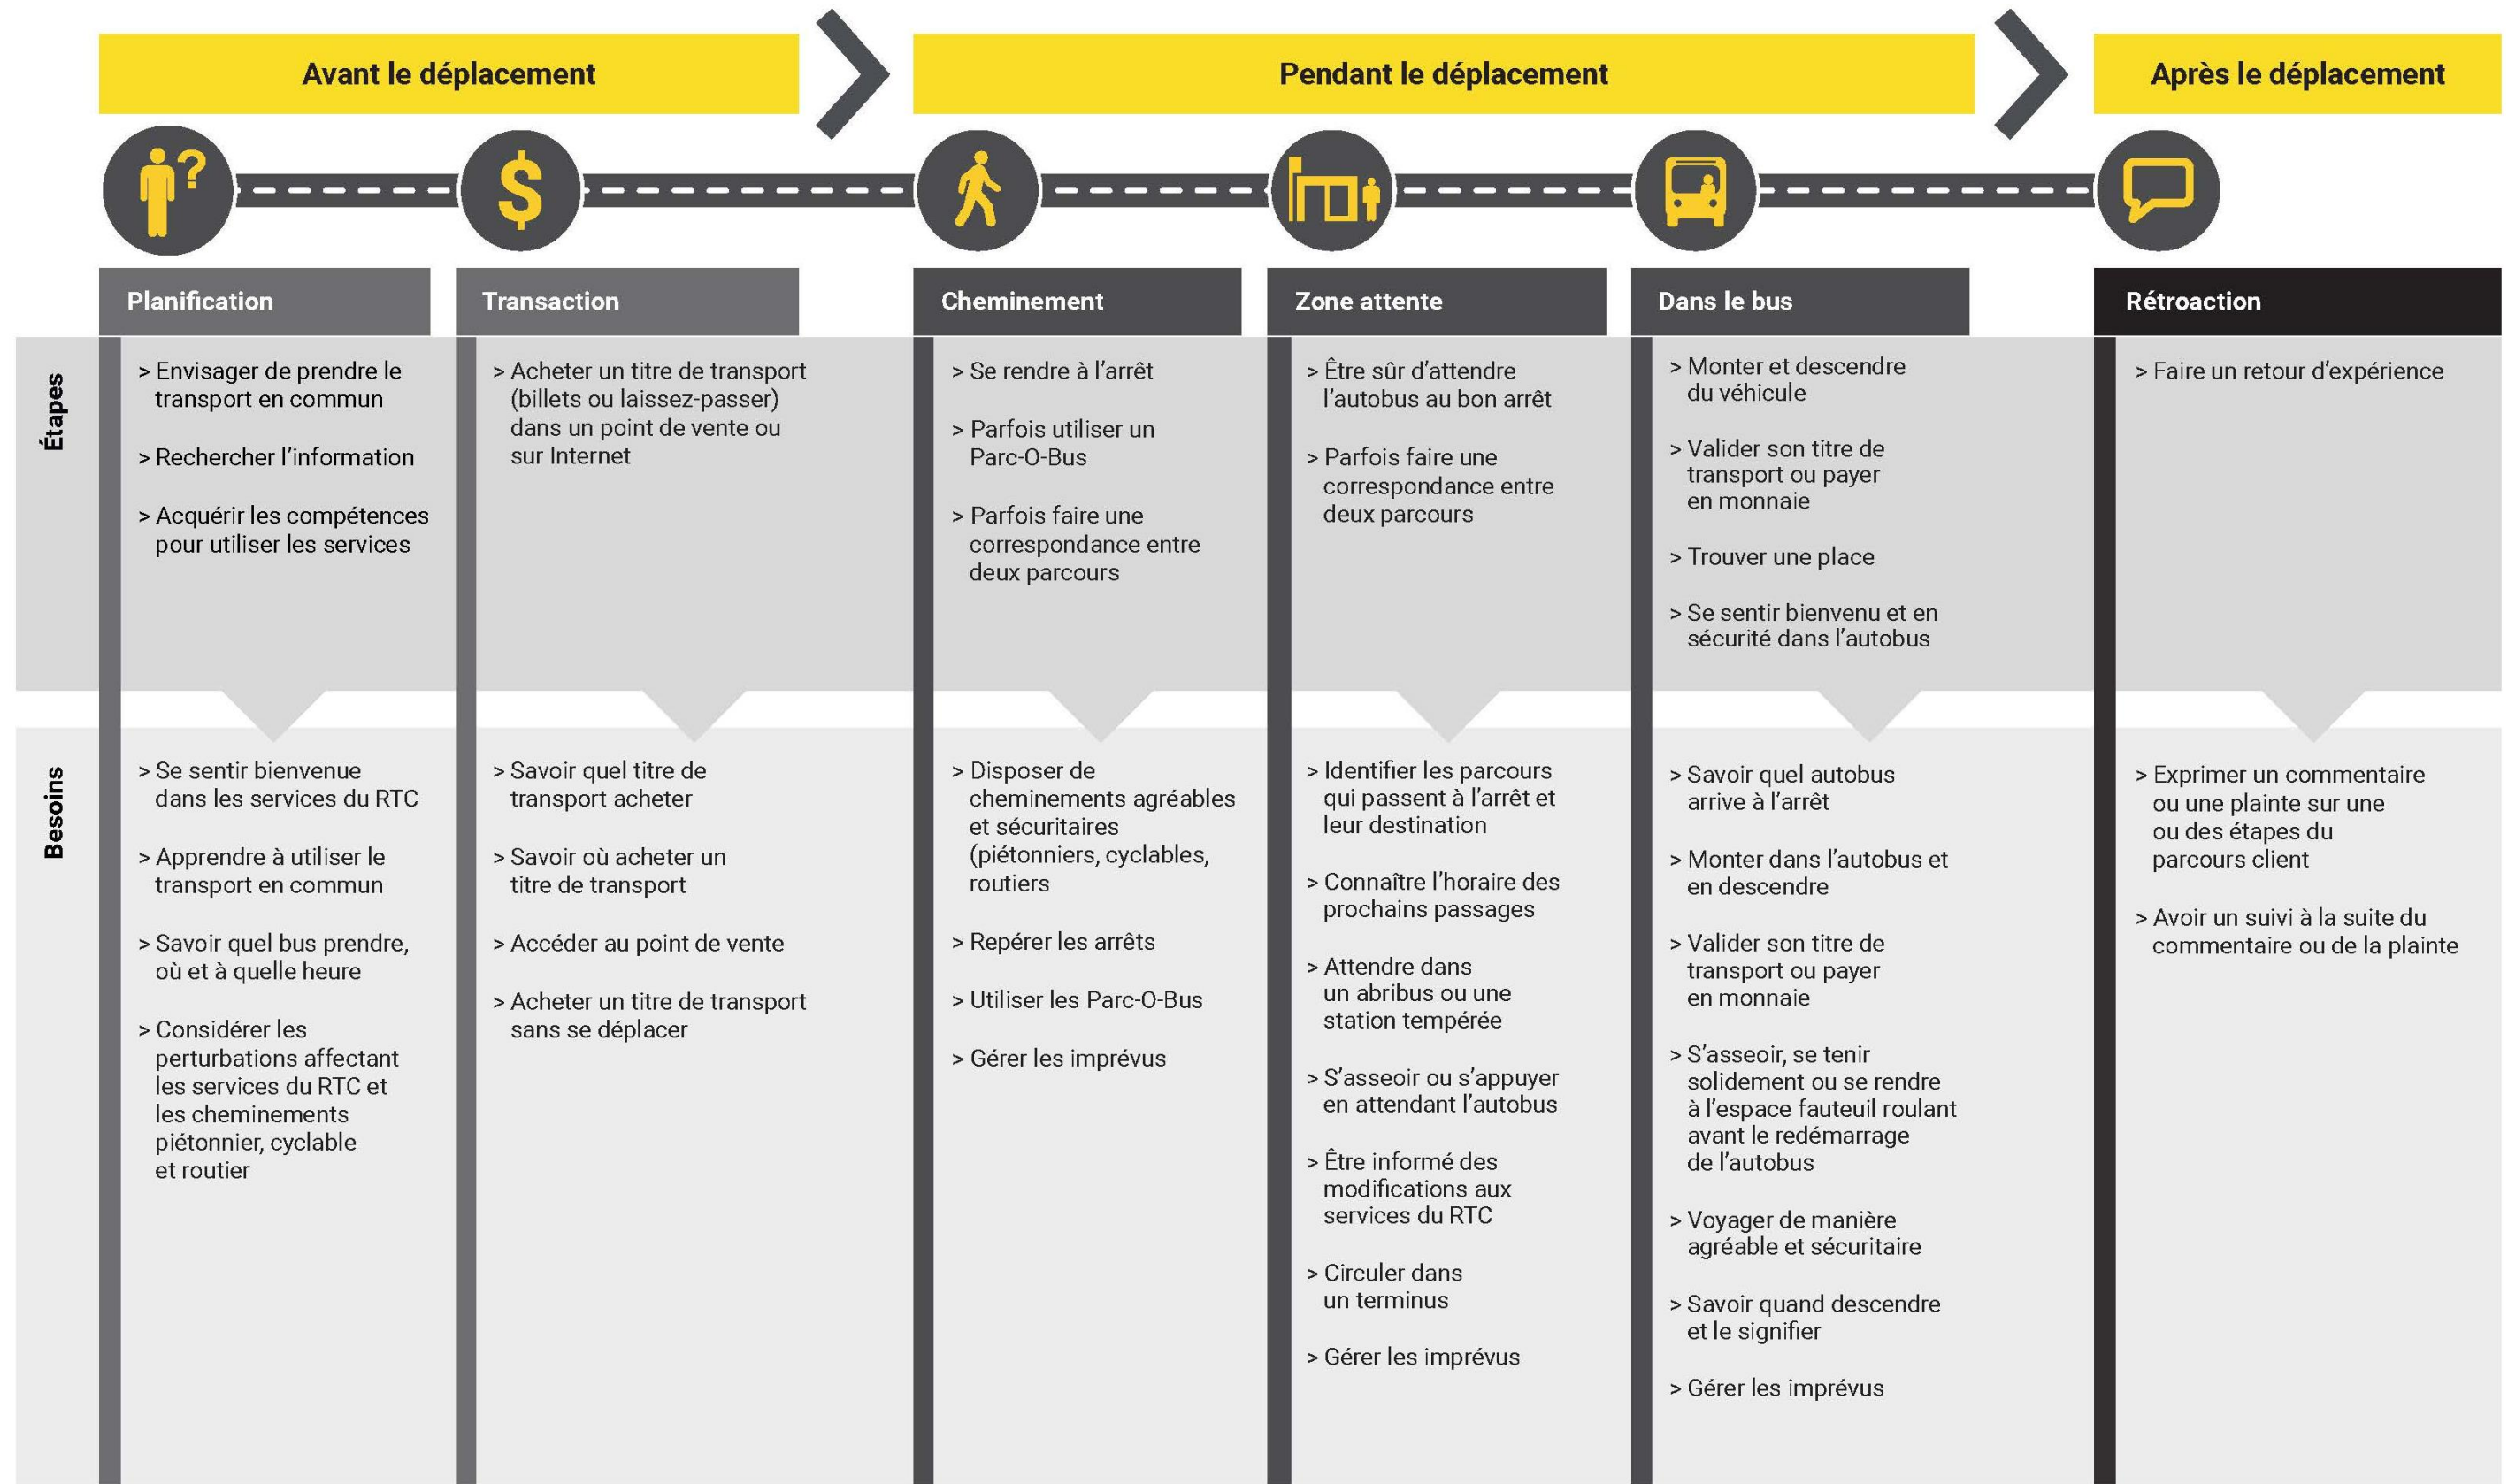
Avant le déplacement

Pendant le déplacement

Après le déplacement

| | Planification | Transaction | Cheminement | Zone attente | Dans le bus | Rétroaction |
|---|---|---|---|---|---|---|
| Étapes | > Envisager de prendre le transport en commun<br>> Rechercher l'information<br>> Acquérir les compétences pour utiliser les services | > Acheter un titre de transport (billets ou laissez-passer) dans un point de vente ou sur Internet | > Se rendre à l'arrêt<br>> Parfois utiliser un Parc-O-Bus<br>> Parfois faire une correspondance entre deux parcours | > Être sûr d'attendre l'autobus au bon arrêt<br>> Parfois faire une correspondance entre deux parcours | > Monter et descendre du véhicule<br>> Valider son titre de transport ou payer en monnaie<br>> Trouver une place<br>> Se sentir bienvenu et en sécurité dans l'autobus | > Faire un retour d'expérience |
| Besoins | > Se sentir bienvenue dans les services du RTC<br>> Apprendre à utiliser le transport en commun<br>> Savoir quel bus prendre, où et à quelle heure<br>> Considérer les perturbations affectant les services du RTC et les cheminements piétonnier, cyclable et routier | > Savoir quel titre de transport acheter<br>> Savoir où acheter un titre de transport<br>> Accéder au point de vente<br>> Acheter un titre de transport sans se déplacer | > Disposer de cheminements agréables et sécuritaires (piétonniers, cyclables, routiers<br>> Repérer les arrêts<br>> Utiliser les Parc-O-Bus<br>> Gérer les imprévus | > Identifier les parcours qui passent à l'arrêt et leur destination<br>> Connaître l'horaire des prochains passages<br>> Attendre dans un abribus ou une station tempérée<br>> S'asseoir ou s'appuyer en attendant l'autobus<br>> Être informé des modifications aux services du RTC<br>> Circuler dans un terminus<br>> Gérer les imprévus | > Savoir quel autobus arrive à l'arrêt<br>> Monter dans l'autobus et en descendre<br>> Valider son titre de transport ou payer en monnaie<br>> S'asseoir, se tenir solidement ou se rendre à l'espace fauteuil roulant avant le redémarrage de l'autobus<br>> Voyager de manière agréable et sécuritaire<br>> Savoir quand descendre et le signifier<br>> Gérer les imprévus | > Exprimer un commentaire ou une plainte sur une ou des étapes du parcours client<br>> Avoir un suivi à la suite du commentaire ou de la plainte |